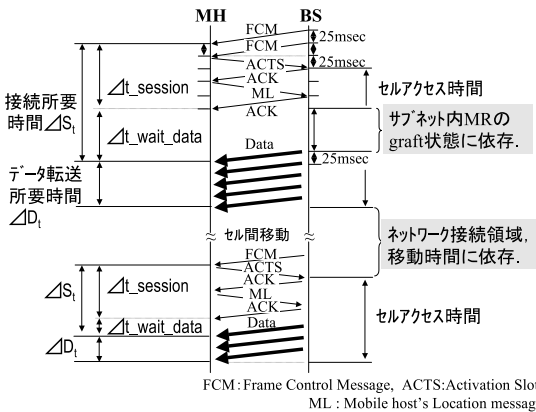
MH BS
FCM
25msec
FCM
ACTS
25msec
ACK
ML
ACK
Data
25msec
接続所要時間$\angle S_t$
$\angle$t_session
$\angle$t_wait_data
データ転送所要時間$\angle D_t$
セルアクセス時間
サブネット内MRのgraft状態に依存.
≈ セル間移動 ≈
ネットワーク接続領域,移動時間に依存.
FCM
ACTS
ACK
ML
ACK
Data
$\angle S_t$
$\angle$t_session
$\angle$t_wait_data
$\angle D_t$
セルアクセス時間
FCM : Frame Control Message, ACTS:Activation Slot
ML : Mobile host's Location messag